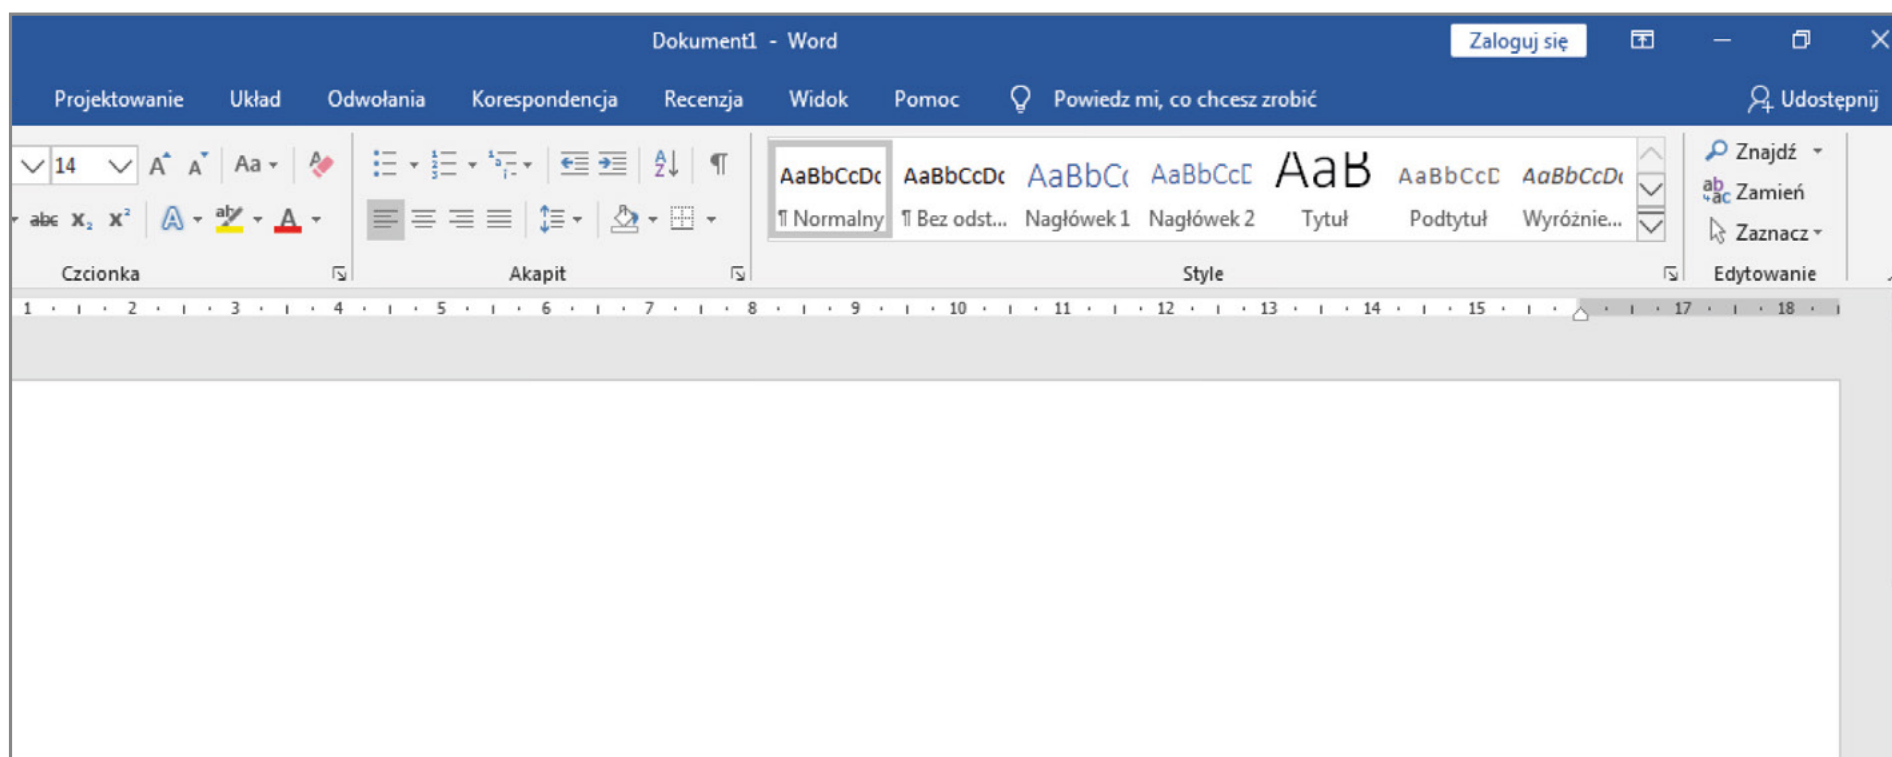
Dokument1 - Word

Zaloguj się

Projektowanie Układ Odwołania Korespondencja Recenzja Widok Pomoc Powiedz mi, co chcesz zrobić

Udostępnij

14

Aa

abc $x_2$ $x^2$

Czcionka

Akapit

AaBbCcDc ¶ Normalny
AaBbCcDc ¶ Bez odst...
AaBbC Nagłówek 1
AaBbCcD Nagłówek 2
AaB Tytuł
AaBbCcD Podtytuł
AaBbCcDc Wyróżnie...

Style

Znajdź
Zamień
Zaznacz

Edytowanie

1 2 3 4 5 6 7 8 9 10 11 12 13 14 15 17 18